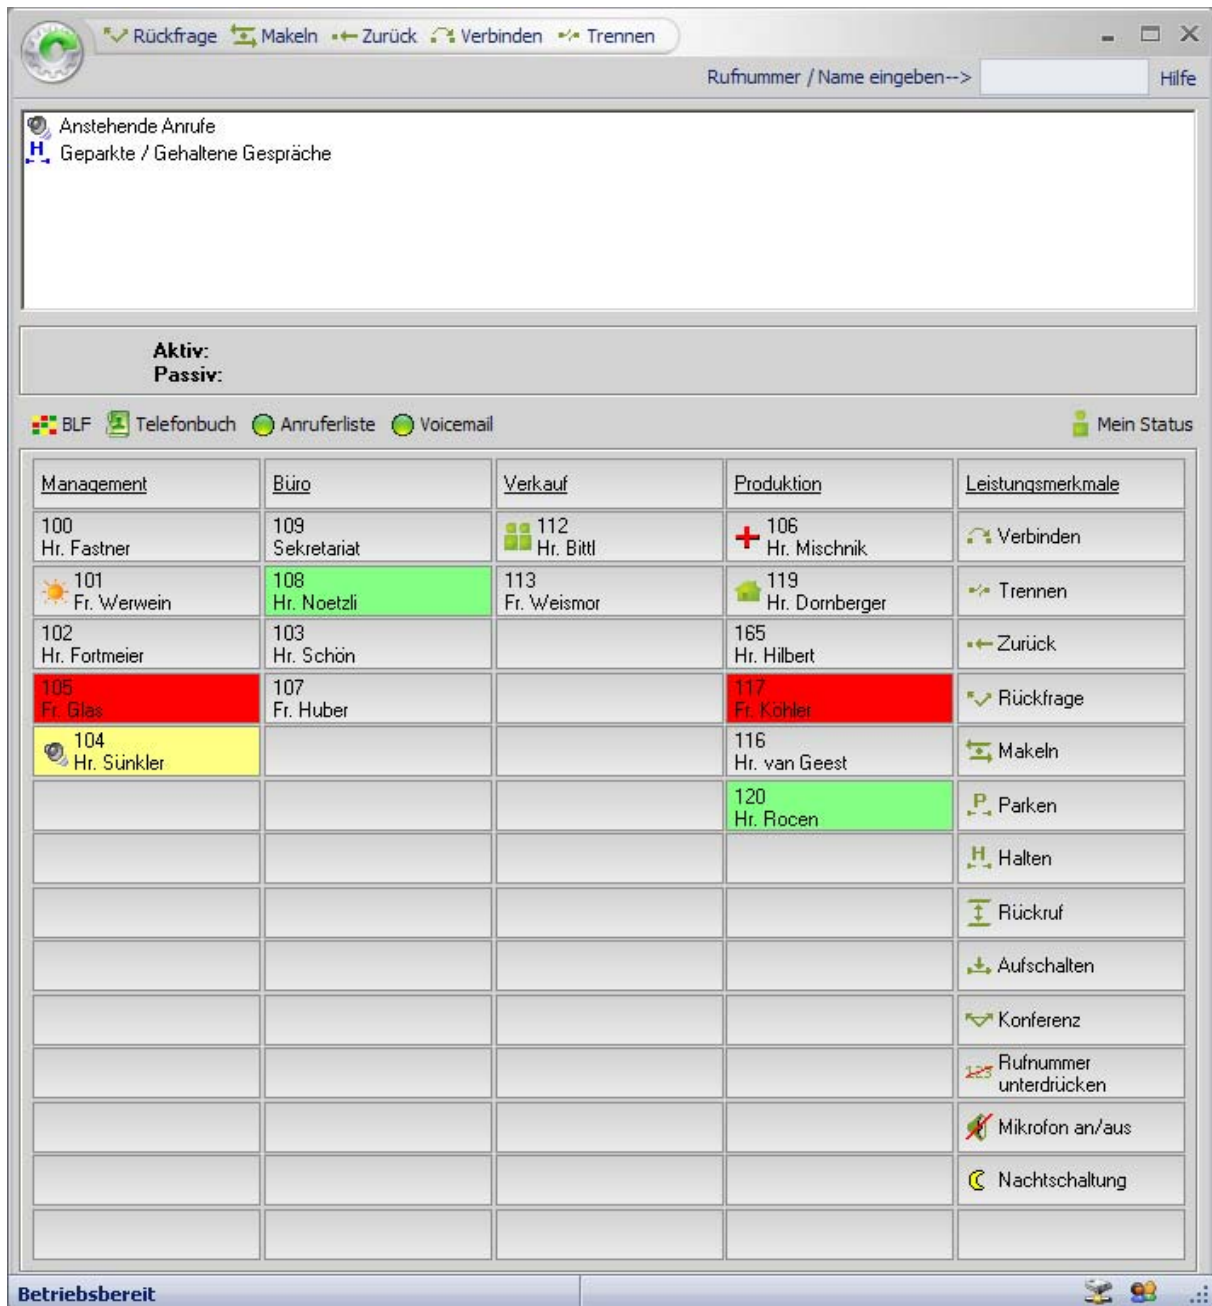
Rückfrage Makeln Zurück Verbinden Trennen

Rufnummer / Name eingeben--> Hilfe

Anstehende Anrufe
Geparkte / Gehaltene Gespräche

Aktiv:
Passiv:

BLF Telefonbuch Anruferliste Voicemail Mein Status

| Management | Büro | Verkauf | Produktion | Leistungsmerkmale |
|---|---|---|---|---|
| 100 Hr. Fastner | 109 Sekretariat | 112 Hr. Bittl | 106 Hr. Mischnik | Verbinden |
| 101 Fr. Werwein | 108 Hr. Noetzli | 113 Fr. Weismor | 119 Hr. Dornberger | Trennen |
| 102 Hr. Fortmeier | 103 Hr. Schön | | 165 Hr. Hilbert | Zurück |
| 105 Fr. Glas | 107 Fr. Huber | | 117 Fr. Köhler | Rückfrage |
| 104 Hr. Sünkler | | | 116 Hr. van Geest | Makeln |
| | | | 120 Hr. Rocen | Parken |
| | | | | Halten |
| | | | | Rückruf |
| | | | | Aufschalten |
| | | | | Konferenz |
| | | | | Rufnummer unterdrücken |
| | | | | Mikrofon an/aus |
| | | | | Nachtschaltung |
| | | | | |

Betriebsbereit